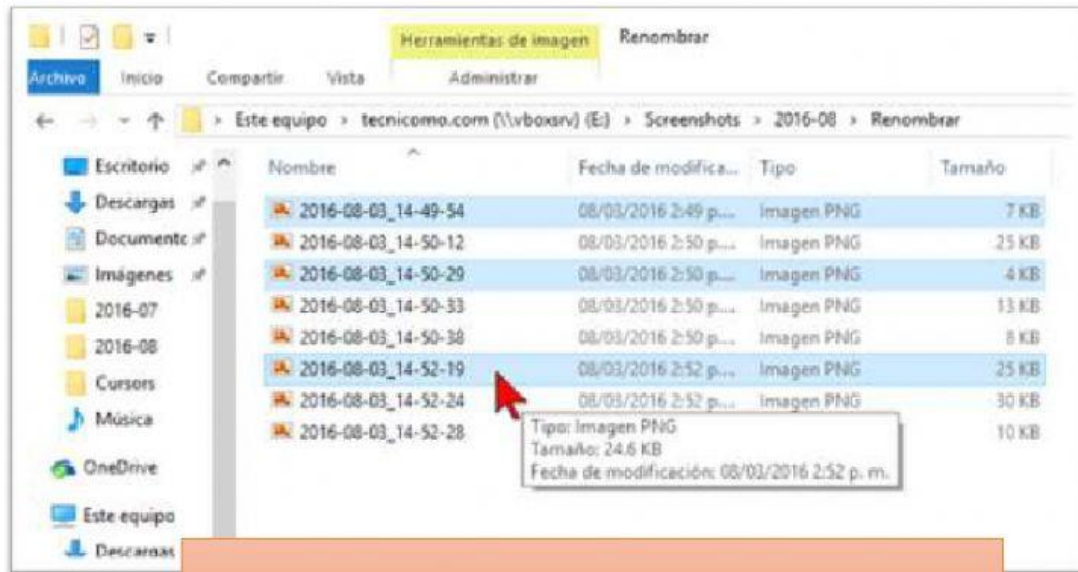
Herramientas de imagen Renombrar

Archivo Inicio Compartir Vista Administrar

Este equipo > tecnicomo.com (\\vboxsrv) (E:) > Screenshots > 2016-08 > Renombrar

Escritorio
Descargas
Documentc
Imágenes
2016-07
2016-08
Cursors
Música
OneDrive
Este equipo
Descargas

| Nombre | Fecha de modifica... | Tipo | Tamaño |
|---|---|---|---|
| 2016-08-03_14-49-54 | 08/03/2016 2:49 p.... | Imagen PNG | 7 KB |
| 2016-08-03_14-50-12 | 08/03/2016 2:50 p.... | Imagen PNG | 25 KB |
| 2016-08-03_14-50-29 | 08/03/2016 2:50 p.... | Imagen PNG | 4 KB |
| 2016-08-03_14-50-33 | 08/03/2016 2:50 p.... | Imagen PNG | 13 KB |
| 2016-08-03_14-50-38 | 08/03/2016 2:50 p.... | Imagen PNG | 8 KB |
| 2016-08-03_14-52-19 | 08/03/2016 2:52 p.... | Imagen PNG | 25 KB |
| 2016-08-03_14-52-24 | 08/03/2016 2:52 p.... | Imagen PNG | 30 KB |
| 2016-08-03_14-52-28 | | | 10 KB |

Tipo: Imagen PNG
Tamaño: 24.6 KB
Fecha de modificación: 08/03/2016 2:52 p. m.